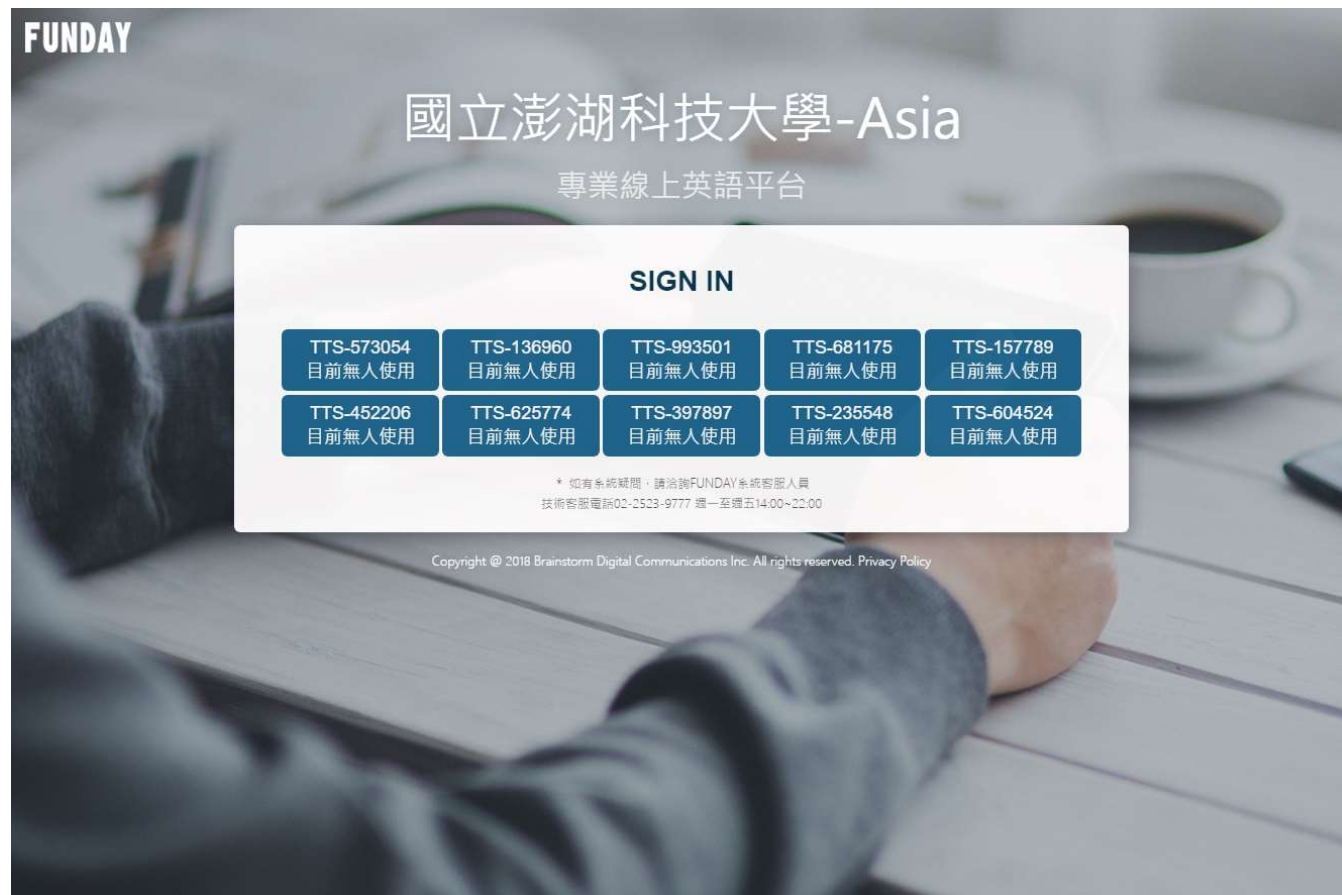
FUNDAY

國立澎湖科技大學-Asia

專業線上英語平台

SIGN IN

TTS-573054
目前無人使用

TTS-136960
目前無人使用

TTS-993501
目前無人使用

TTS-681175
目前無人使用

TTS-157789
目前無人使用

TTS-452206
目前無人使用

TTS-625774
目前無人使用

TTS-397897
目前無人使用

TTS-235548
目前無人使用

TTS-604524
目前無人使用

* 如有系統疑問，請洽詢FUNDAY系統客服人員
技術客服電話02-2523-9777 週一至週五14:00~22:00

Copyright @ 2018 Brainstorm Digital Communications Inc. All rights reserved. Privacy Policy